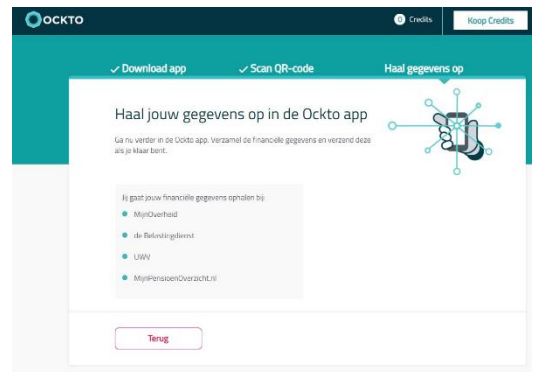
OCKTO

0 Credits

Koop Credits

✓ Download app ✓ Scan QR-code Haal gegevens op

Haal jouw gegevens op in de Ockto app

Ga nu verder in de Ockto app. Verzamel de financiële gegevens en verzend deze als je klaar bent.

Je gaat jouw financiële gegevens ophalen bij:

MijnOverheid

de Belastingdienst

UWV

MijnPensioenOverzicht.nl

Terug